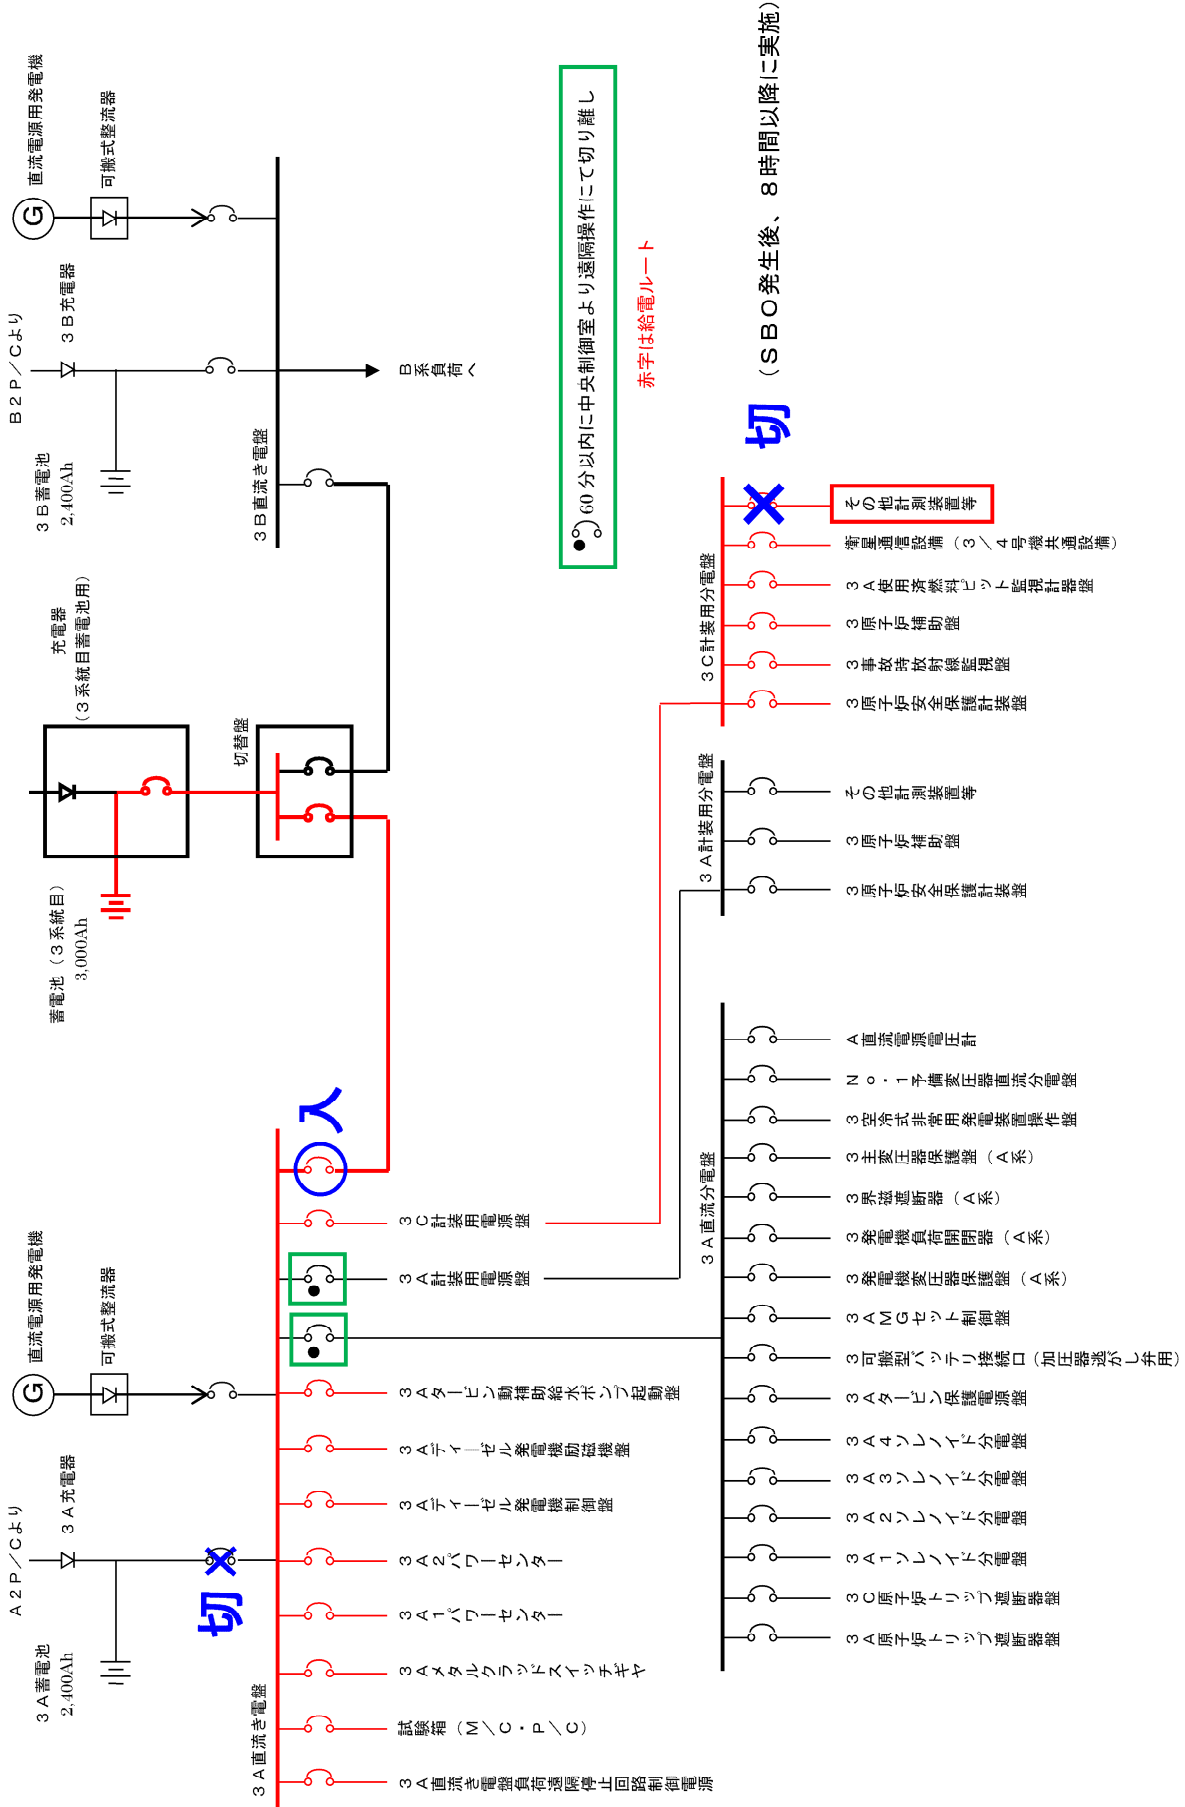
直流電源用発電機

可搬式整流器

Ｂ２Ｐ／Ｃより

３Ｂ充電器

３Ｂ蓄電池
2,400Ah

Ｂ系負荷へ

３Ｂ直流き電盤

充電器
（３系統目蓄電池用）

蓄電池（３系統目）
3,000Ah

切替盤

60 分以内に中央制御室より遠隔操作にて切り離し

赤字は給電ルート

（ＳＢＯ発生後、８時間以降に実施）

切

入

切

３Ｃ計装用分電盤

その他計測装置等
衛星通信設備（３／４号機共通設備）
３Ａ使用済燃料ピット監視計器盤
３原子炉補助盤
３事故時放射線監視盤
３原子炉安全保護計装盤

３Ａ計装用分電盤

その他計測装置等
３原子炉補助盤
３原子炉安全保護計装盤

３Ａ直流分電盤

Ａ直流電源電圧計
Ｎｏ．１予備変圧器直流分電盤
３空冷式非常用発電装置操作盤
３主変圧器保護盤（Ａ系）
３界磁遮断器（Ａ系）
３発電機負荷開閉器（Ａ系）
３発電機変圧器保護盤（Ａ系）
３ＡＭＧセット制御盤
３可搬型バッテリ接続口（加圧器逃がし弁用）
３Ａタービン保護電源盤
３Ａ４ソレノイド分電盤
３Ａ３ソレノイド分電盤
３Ａ２ソレノイド分電盤
３Ａ１ソレノイド分電盤
３Ｃ原子炉トリップ遮断器盤
３Ａ原子炉トリップ遮断器盤

３Ｃ計装用電源盤
３Ａ計装用電源盤
３Ａタービン動補助給水ポンプ起動盤
３Ａディーゼル発電機励磁機盤
３Ａディーゼル発電機制御盤
３Ａ２パワーセンター
３Ａ１パワーセンター
３Ａメタルクラッドスイッチギヤ
試験箱（Ｍ／Ｃ・Ｐ／Ｃ）
３Ａ直流き電盤負荷遮断停止回路制御電源

直流電源用発電機

可搬式整流器

Ａ２Ｐ／Ｃより

３Ａ充電器

３Ａ蓄電池
2,400Ah

３Ａ直流き電盤